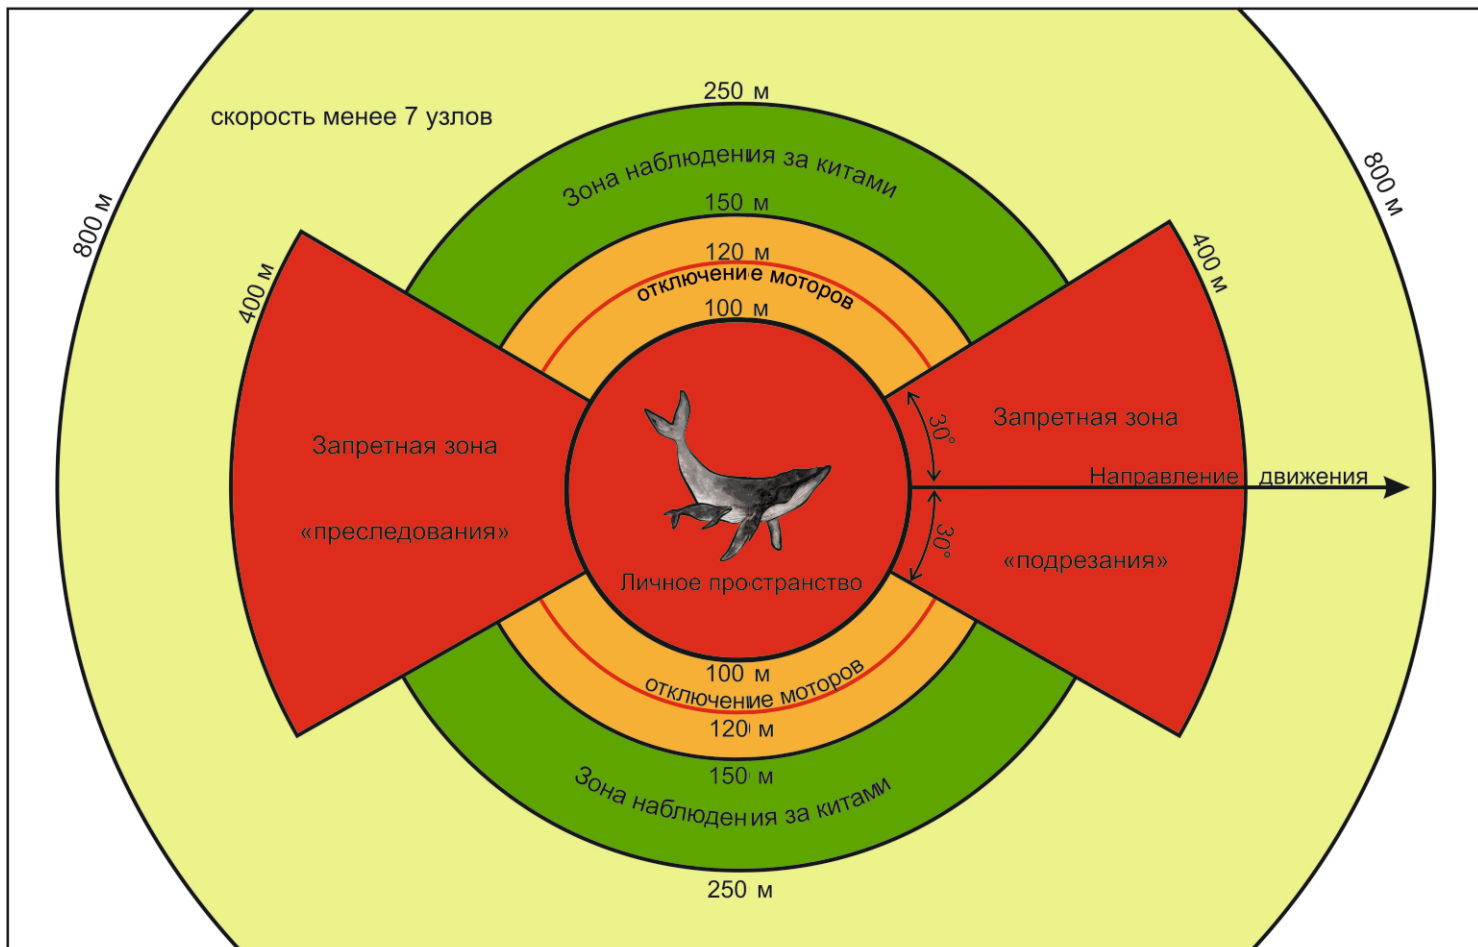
скорость менее 7 узлов

800 м

800 м

250 м

Зона наблюдения за китами

150 м

120 м

отключение моторов

100 м

400 м

400 м

Запретная зона

«преследования»

Запретная зона

30°

Направление движения

30°

«подрезания»

Личное пространство

100 м

отключение моторов

120 м

150 м

Зона наблюдения за китами

250 м